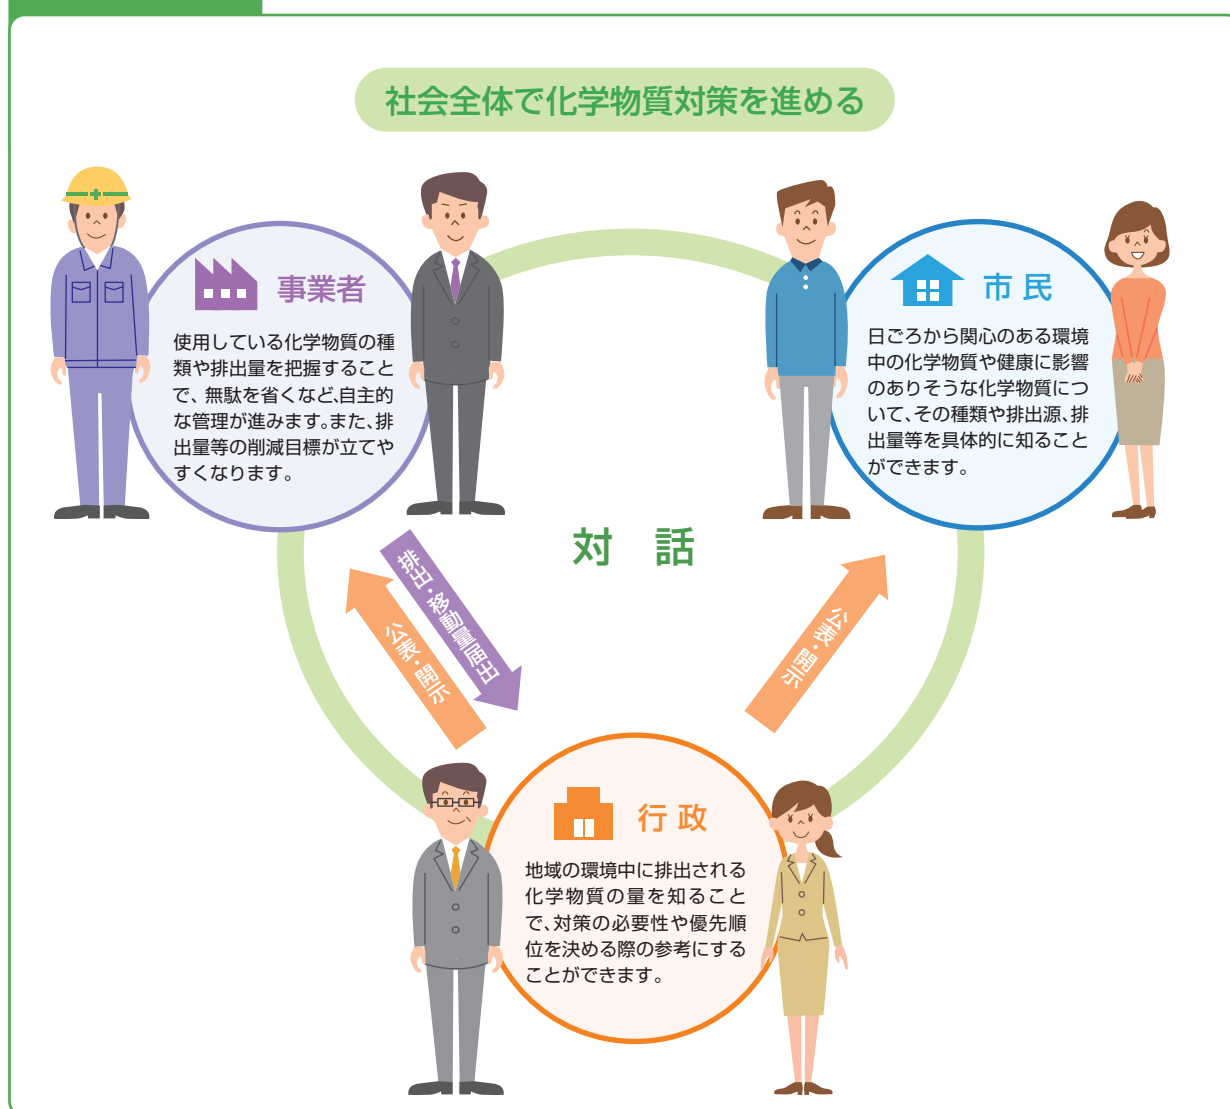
社会全体で化学物質対策を進める

事業者

使用している化学物質の種類や排出量を把握することで、無駄を省くなど、自主的な管理が進みます。また、排出量等の削減目標が立てやすくなります。

市民

日ごろから関心のある環境中の化学物質や健康に影響のありそうな化学物質について、その種類や排出源、排出量等を具体的に知ることができます。

対　話

排出・移動量届出

公表・開示

公表・開示

行政

地域の環境中に排出される化学物質の量を知ることで、対策の必要性や優先順位を決める際の参考にすることができます。